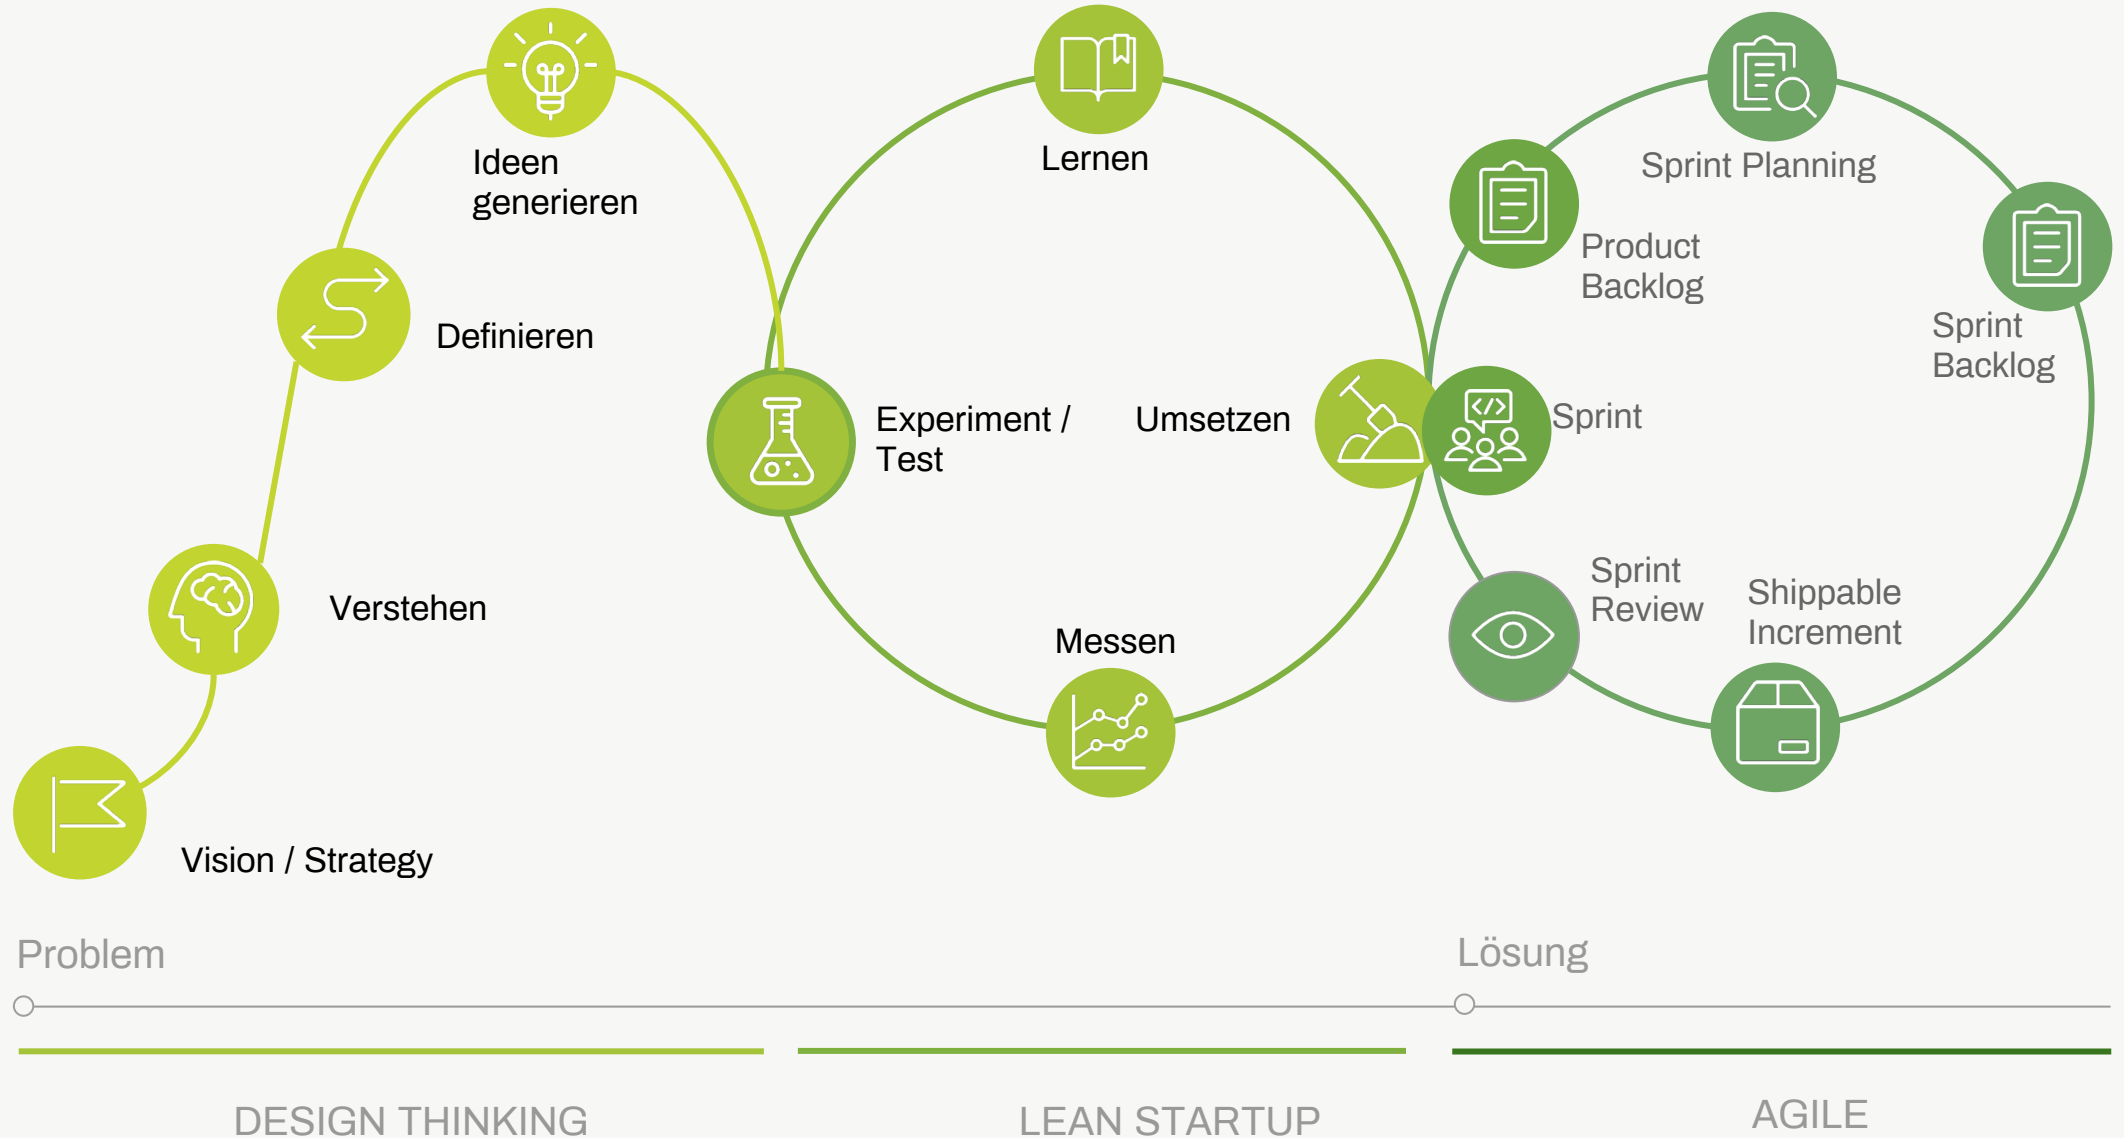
Ideen generieren

Definieren

Verstehen

Vision / Strategy

Lernen

Experiment / Test

Umsetzen

Messen

Sprint Planning

Product Backlog

Sprint Backlog

Sprint

Sprint Review

Shippable Increment

Problem

Lösung

DESIGN THINKING

LEAN STARTUP

AGILE